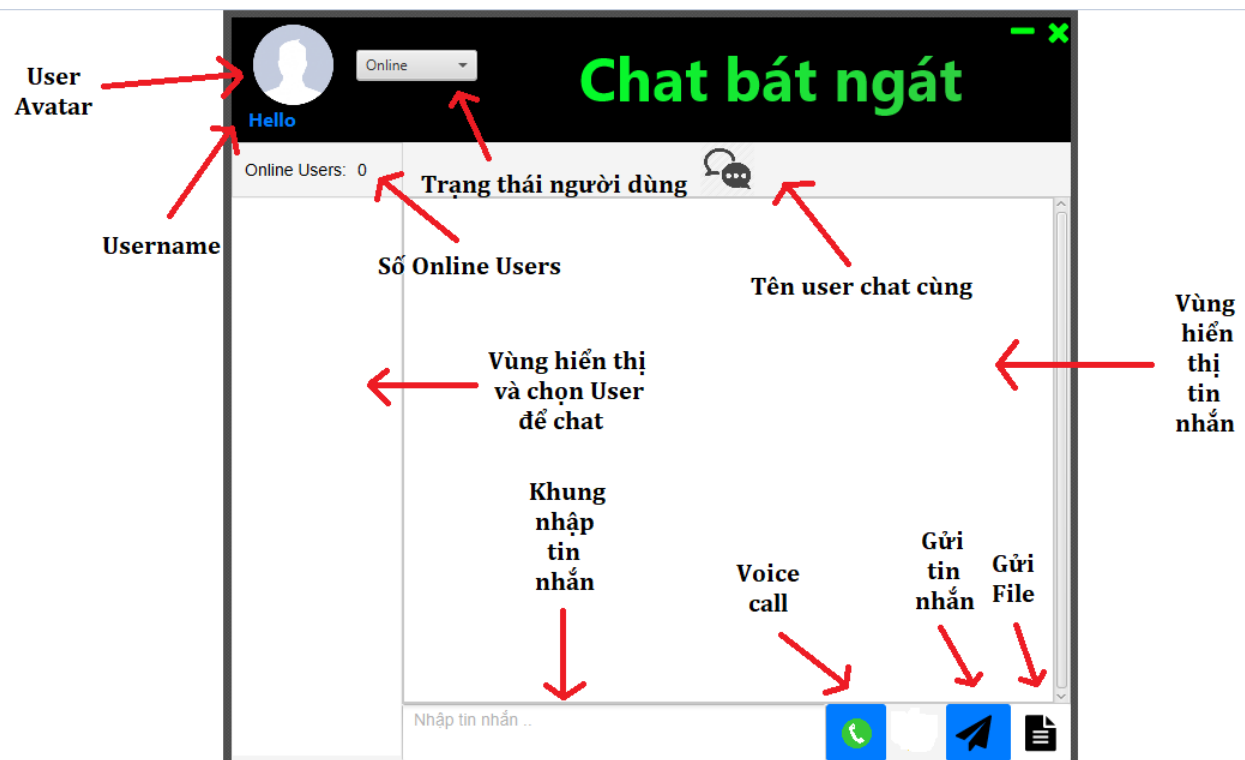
User Avatar

Online

Chat bát ngát

Hello

Online Users: 0

Trạng thái người dùng

Username

Số Online Users

Tên user chat cùng

Vùng hiển thị tin nhắn

Vùng hiển thị và chọn User để chat

Khung nhập tin nhắn

Voice call

Gửi tin nhắn

Gửi File

Nhập tin nhắn ..